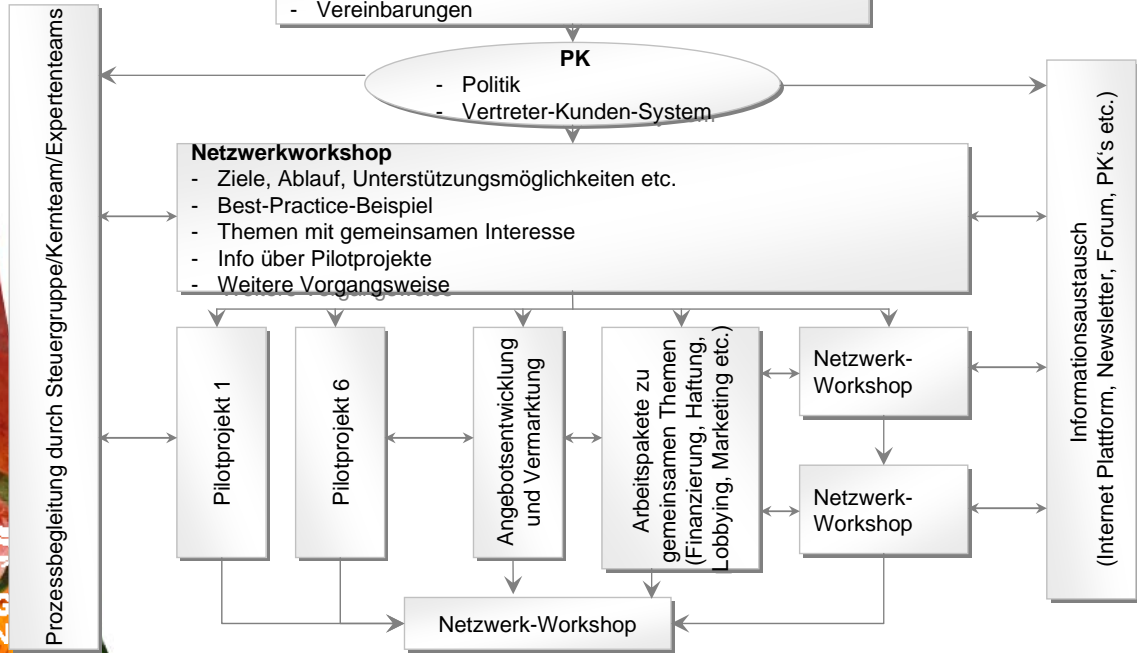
- Vereinbarungen

PK
- Politik
- Vertreter-Kunden-System

Prozessbegleitung durch Steuergruppe/Kernteam/Expertenteams

Informationsaustausch (Internet Plattform, Newsletter, Forum, PK's etc.)

Netzwerkworkshop
- Ziele, Ablauf, Unterstützungsmöglichkeiten etc.
- Best-Practice-Beispiel
- Themen mit gemeinsamen Interesse
- Info über Pilotprojekte
- Weitere Vorgangsweise

Pilotprojekt 1

Pilotprojekt 6

Angebotsentwicklung und Vermarktung

Arbeitspakete zu gemeinsamen Themen (Finanzierung, Haftung, Lobbying, Marketing etc.)

Netzwerk-Workshop

Netzwerk-Workshop

Netzwerk-Workshop